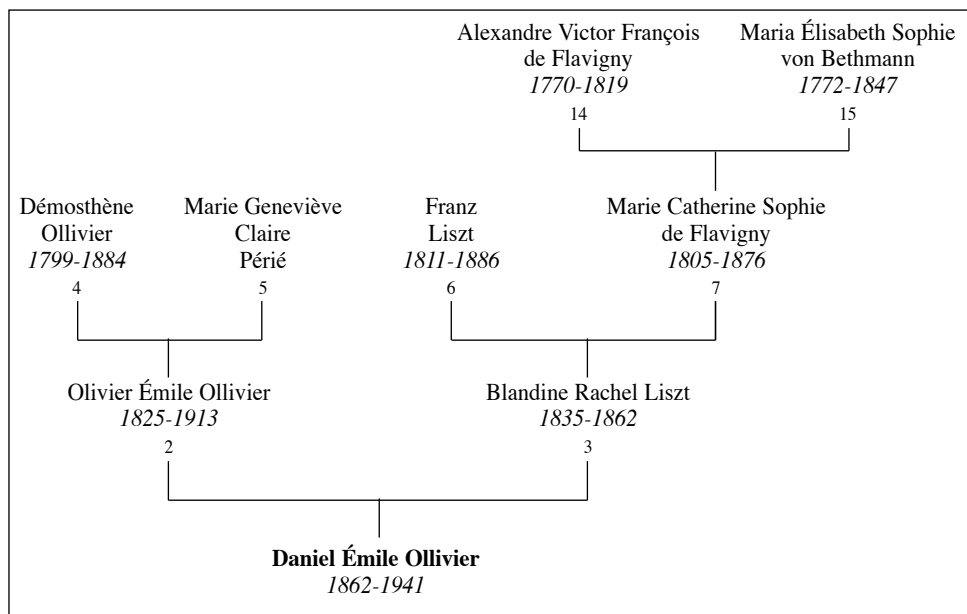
Alexandre Victor François de Flavigny
*1770-1819*
14

Maria Élisabeth Sophie von Bethmann
*1772-1847*
15

Démosthène Ollivier
*1799-1884*
4

Marie Geneviève Claire Périé
5

Franz Liszt
*1811-1886*
6

Marie Catherine Sophie de Flavigny
*1805-1876*
7

Olivier Émile Ollivier
*1825-1913*
2

Blandine Rachel Liszt
*1835-1862*
3

**Daniel Émile Ollivier**
*1862-1941*